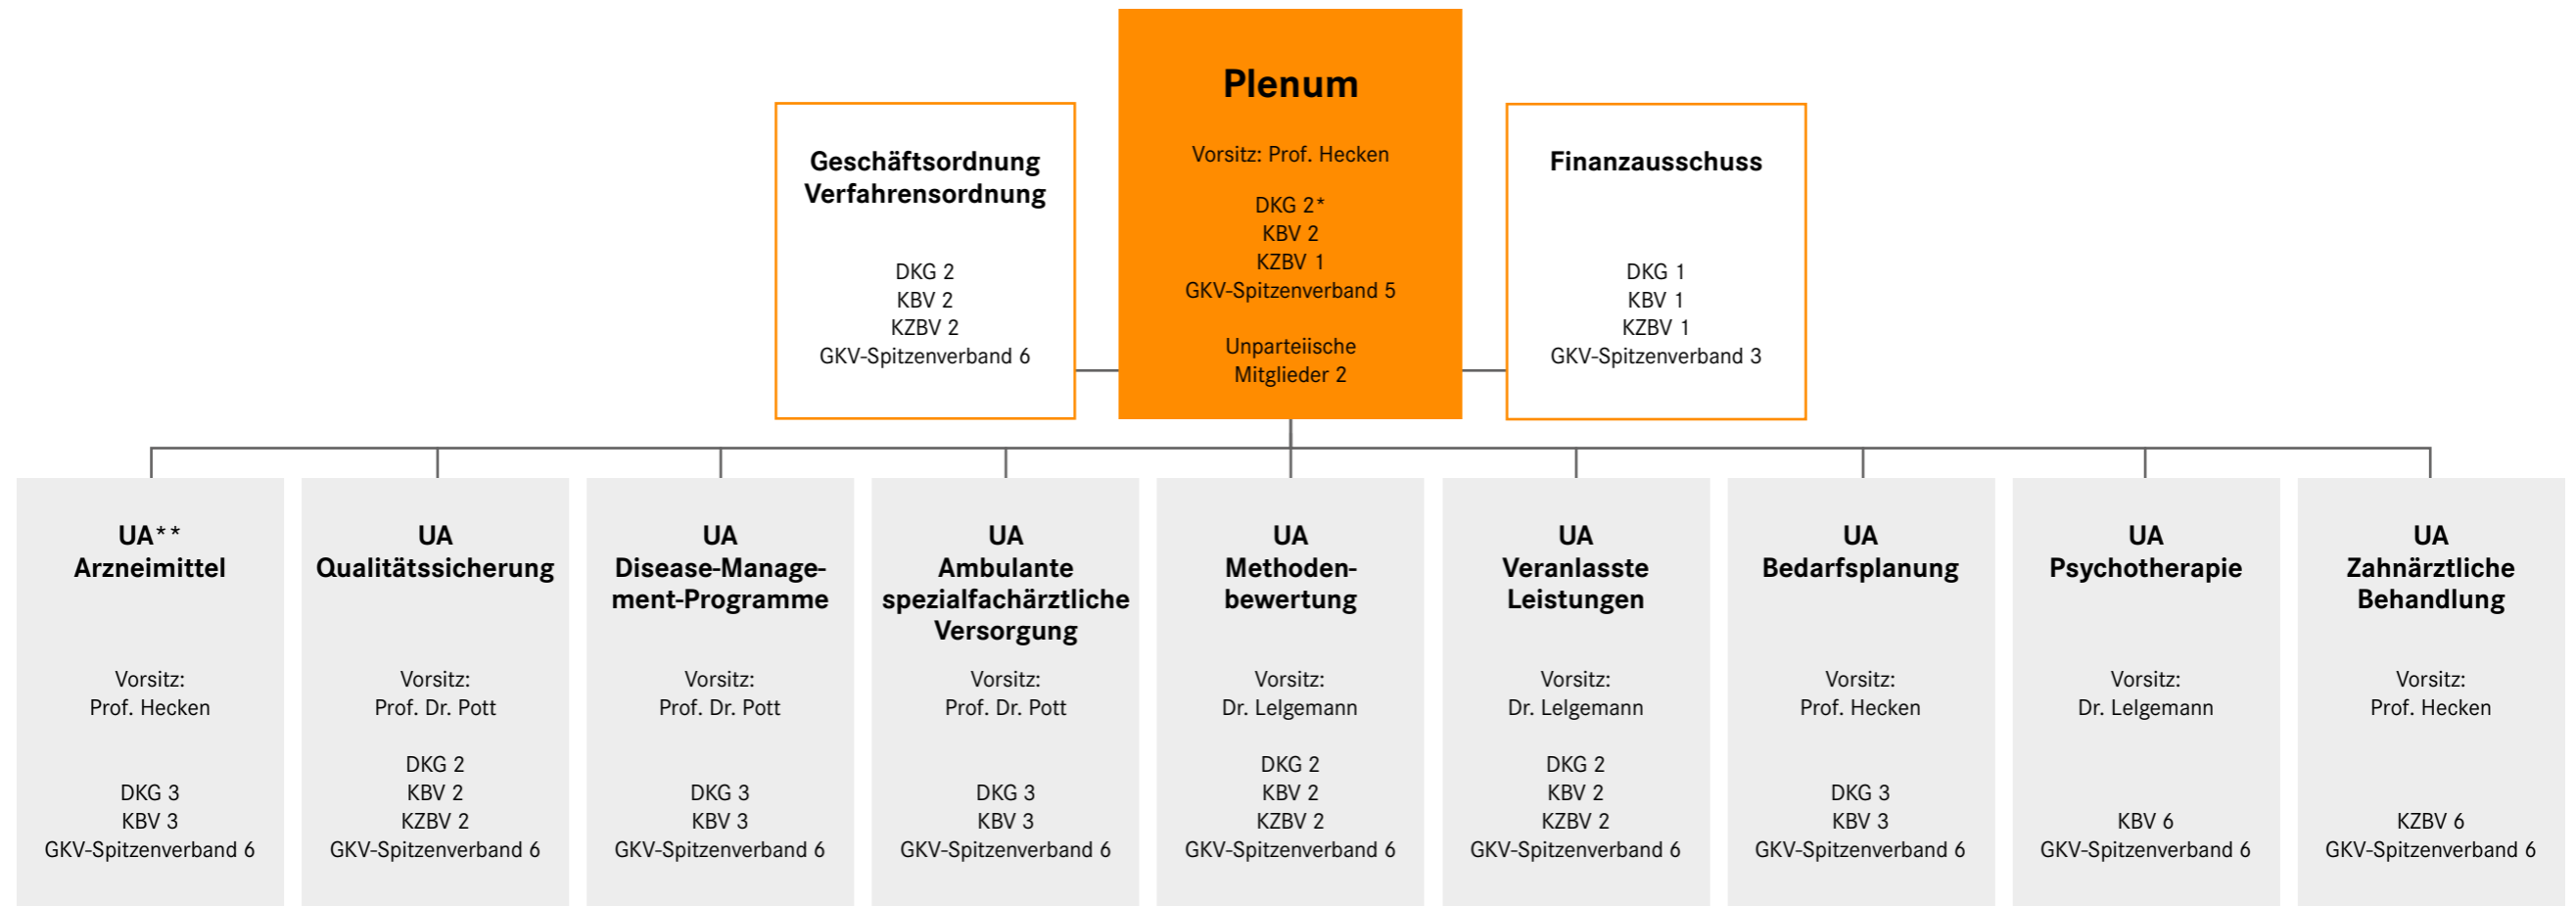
Geschäftsordnung Verfahrensordnung

DKG 2
KBV 2
KZBV 2
GKV-Spitzenverband 6

Plenum

Vorsitz: Prof. Hecken

DKG 2*
KBV 2
KZBV 1
GKV-Spitzenverband 5

Unparteiische Mitglieder 2

Finanzausschuss

DKG 1
KBV 1
KZBV 1
GKV-Spitzenverband 3

UA** Arzneimittel

Vorsitz: Prof. Hecken

DKG 3
KBV 3
GKV-Spitzenverband 6

UA Qualitätssicherung

Vorsitz: Prof. Dr. Pott

DKG 2
KBV 2
KZBV 2
GKV-Spitzenverband 6

UA Disease-Management-Programme

Vorsitz: Prof. Dr. Pott

DKG 3
KBV 3
GKV-Spitzenverband 6

UA Ambulante spezialfachärztliche Versorgung

Vorsitz: Prof. Dr. Pott

DKG 3
KBV 3
GKV-Spitzenverband 6

UA Methodenbewertung

Vorsitz: Dr. Lelgemann

DKG 2
KBV 2
KZBV 2
GKV-Spitzenverband 6

UA Veranlasste Leistungen

Vorsitz: Dr. Lelgemann

DKG 2
KBV 2
KZBV 2
GKV-Spitzenverband 6

UA Bedarfsplanung

Vorsitz: Prof. Hecken

DKG 3
KBV 3
GKV-Spitzenverband 6

UA Psychotherapie

Vorsitz: Dr. Lelgemann

KBV 6
GKV-Spitzenverband 6

UA Zahnärztliche Behandlung

Vorsitz: Prof. Hecken

KZBV 6
GKV-Spitzenverband 6